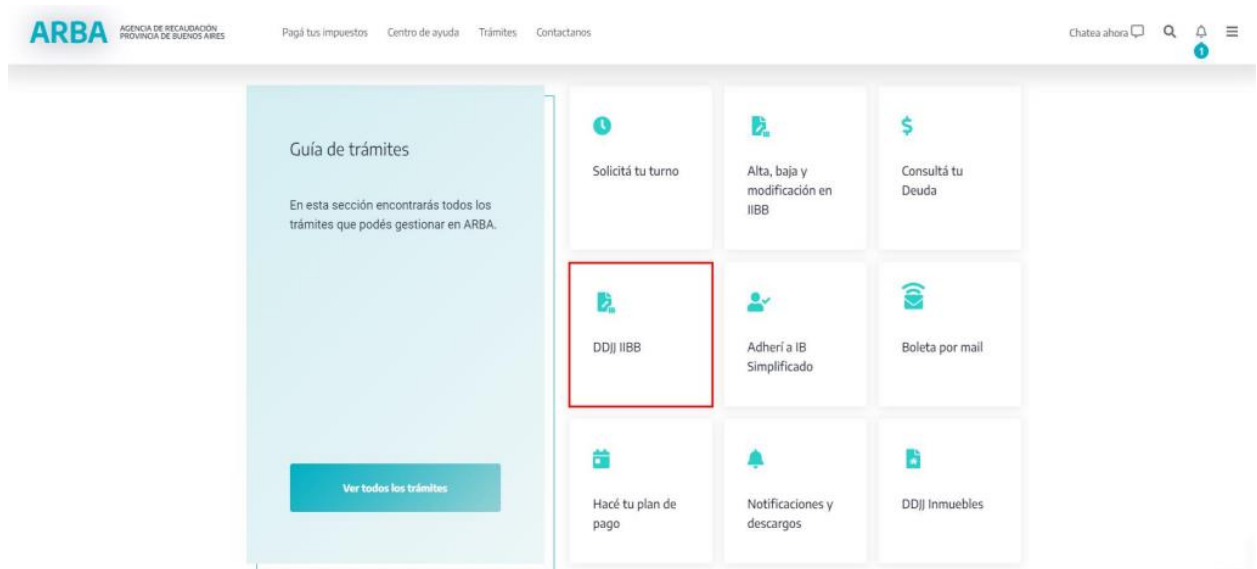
ARBA AGENCIA DE RECAUDACIÓN PROVINCIA DE BUENOS AIRES

Pagá tus impuestos Centro de ayuda Trámites Contactanos

Chatea ahora

1

Guía de trámites

En esta sección encontrarás todos los trámites que podés gestionar en ARBA.

Ver todos los trámites

Solicitá tu turno

Alta, baja y modificación en IIBB

Consultá tu Deuda

DDJJ IIBB

Adherí a IB Simplificado

Boleta por mail

Hacé tu plan de pago

Notificaciones y descargos

DDJJ Inmuebles